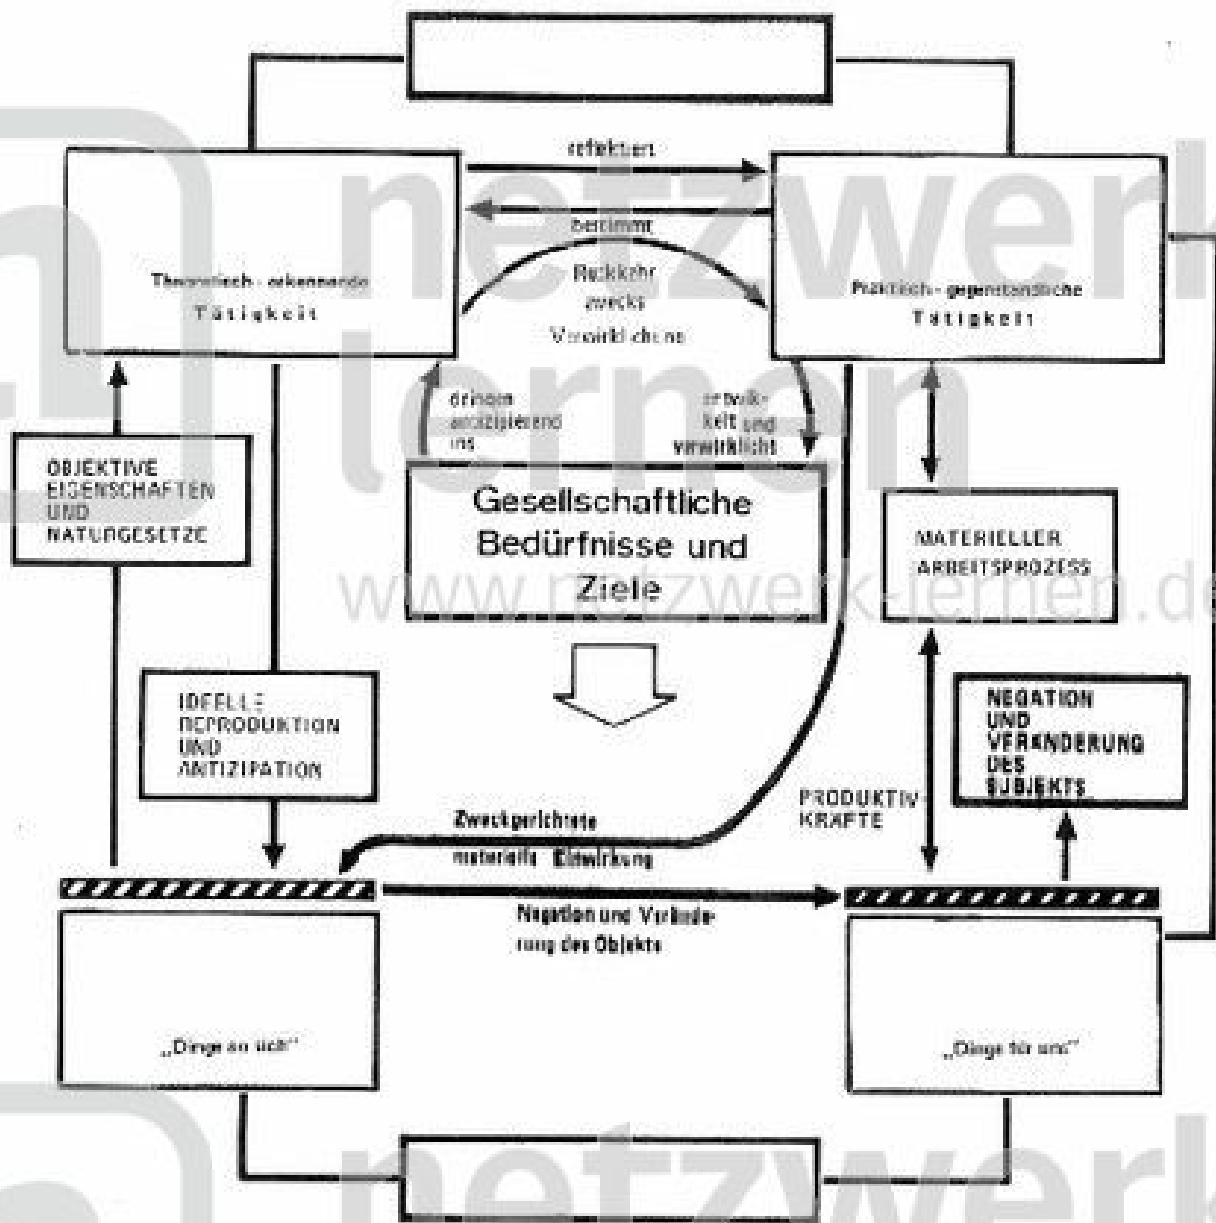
reflektiert

bestimmt

Rückkehr zwecks Verwirklichung

Theoretisch - erkennende Tätigkeit

Praktisch - gegenständliche Tätigkeit

dringen antizipierend ins

entwik-kelt und verwirklicht

OBJEKTIVE EIGENSCHAFTEN UND NATURGESETZE

Gesellschaftliche Bedürfnisse und Ziele

MATERIELLER ARBEITSPROZESS

www.netzwerk-lernen.de

IDEELLE REPRODUKTION UND ANTIZIPATION

NEGATION UND VERÄNDERUNG DES SUBJEKTS

PRODUKTIV-KRÄFTE

Zweckgerichtete materielle Einwirkung

Negation und Veränderung des Objekts

„Dinge an sich"

„Dinge für uns"

netzwerk lernen